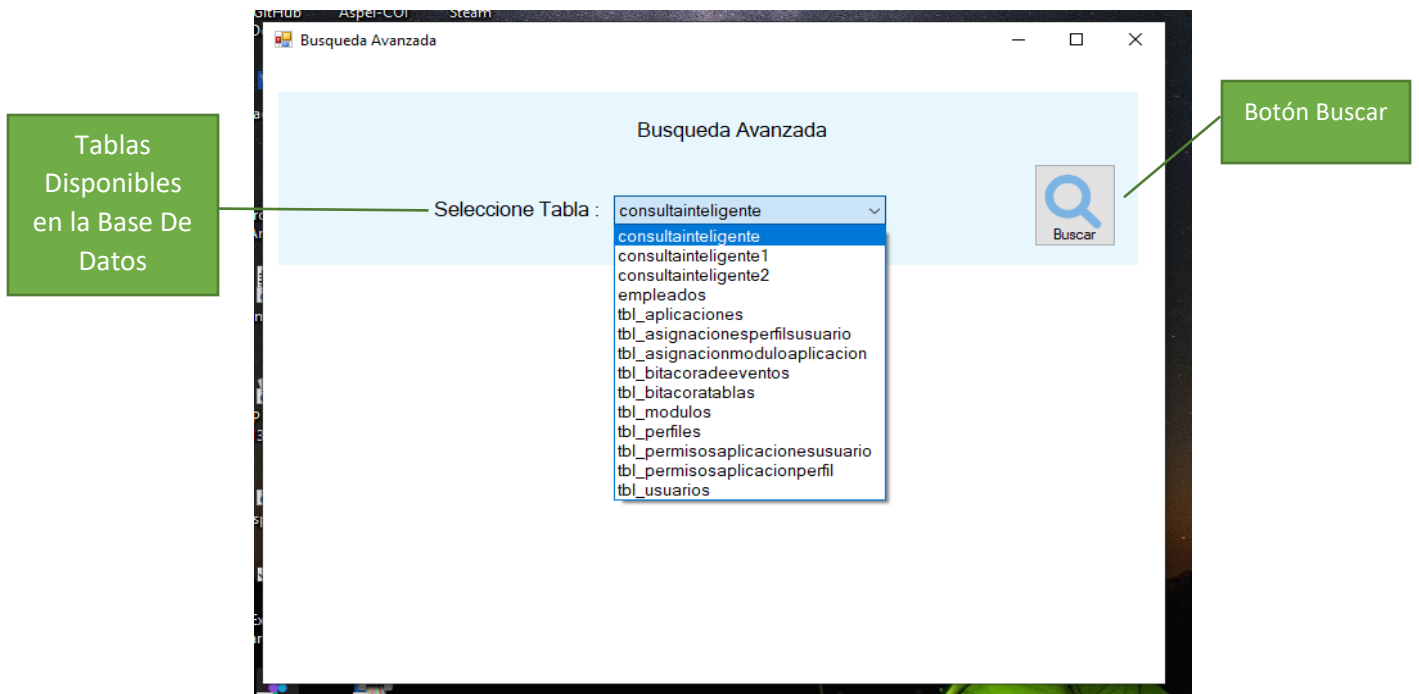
GitHub Aspel-COI Steam

Busqueda Avanzada

Tablas Disponibles en la Base De Datos

Busqueda Avanzada

Seleccione Tabla : consultainteligente

consultainteligente
consultainteligente1
consultainteligente2
empleados
tbl_aplicaciones
tbl_asignacionesperfilsusuario
tbl_asignacionmoduloaplicacion
tbl_bitacoradeeventos
tbl_bitacoratablas
tbl_modulos
tbl_perfiles
tbl_permisosaplicacionesusuario
tbl_permisosaplicacionperfil
tbl_usuarios

Botón Buscar

Buscar